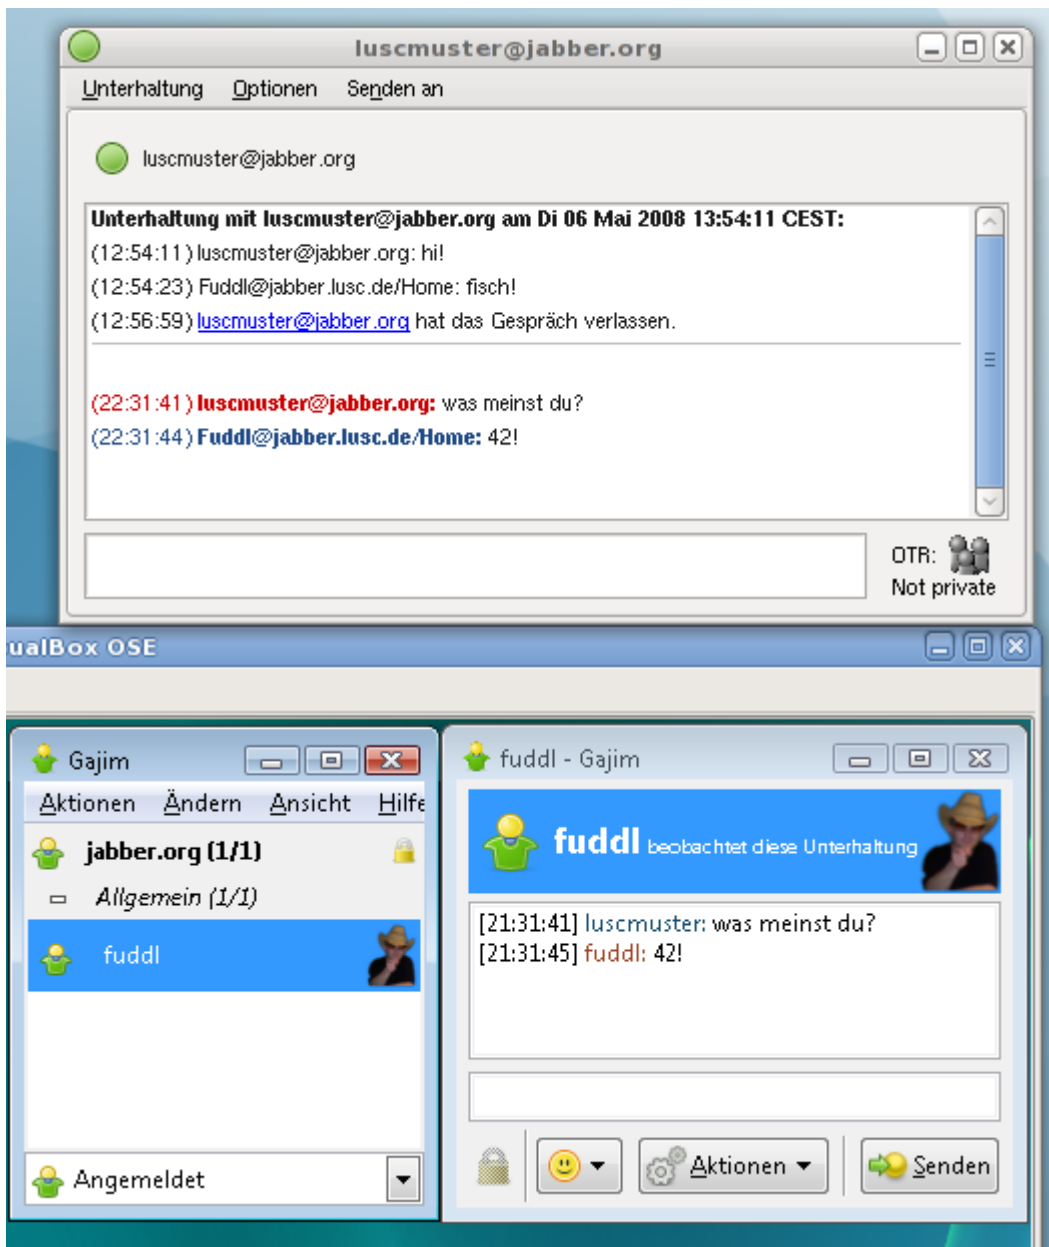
luscmuster@jabber.org

Unterhaltung Optionen Senden an

luscmuster@jabber.org

**Unterhaltung mit luscmuster@jabber.org am Di 06 Mai 2008 13:54:11 CEST:**
(12:54:11) luscmuster@jabber.org: hi!
(12:54:23) Fuddl@jabber.lusc.de/Home: fisch!
(12:56:59) luscmuster@jabber.org hat das Gespräch verlassen.

(22:31:41) **luscmuster@jabber.org:** was meinst du?
(22:31:44) **Fuddl@jabber.lusc.de/Home:** 42!

OTR: Not private

ualBox OSE

Gajim

Aktionen Ändern Ansicht Hilfe

jabber.org (1/1)

Allgemein (1/1)

fuddl

Angemeldet

fuddl - Gajim

fuddl beobachtet diese Unterhaltung

[21:31:41] luscmuster: was meinst du?
[21:31:45] fuddl: 42!

Aktionen

Senden